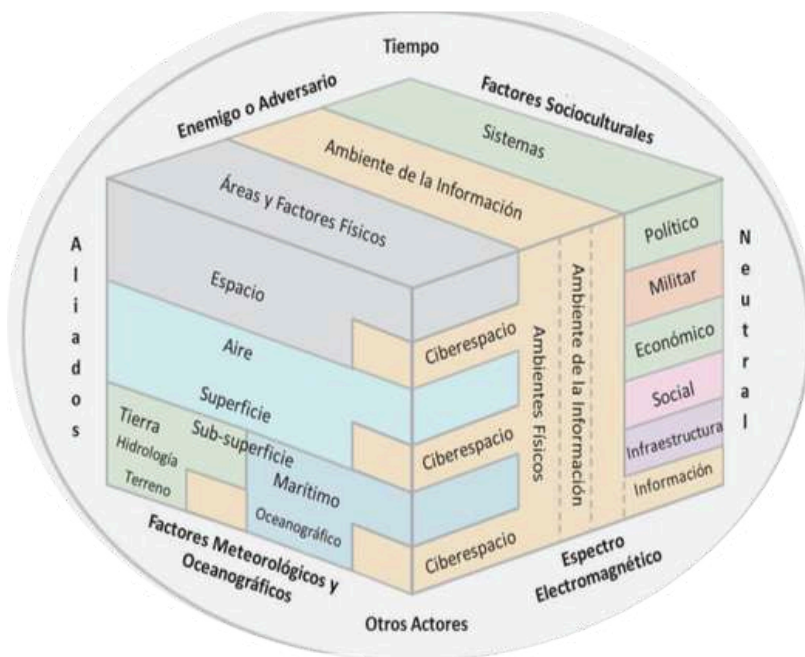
Tiempo

Enemigo o Adversario

Factores Socioculturales

Sistemas

Ambiente de la Información

Áreas y Factores Físicos

A l i a d o s

N e u t r a l

Político

Militar

Económico

Social

Infraestructura

Información

Espacio

Aire

Superficie

Sub-superficie

Tierra

Hidrología

Terreno

Marítimo

Oceanográfico

Ciberespacio

Ciberespacio

Ciberespacio

Ambientes Físicos

Ambiente de la Información

Factores Meteorológicos y Oceanográficos

Espectro Electromagnético

Otros Actores